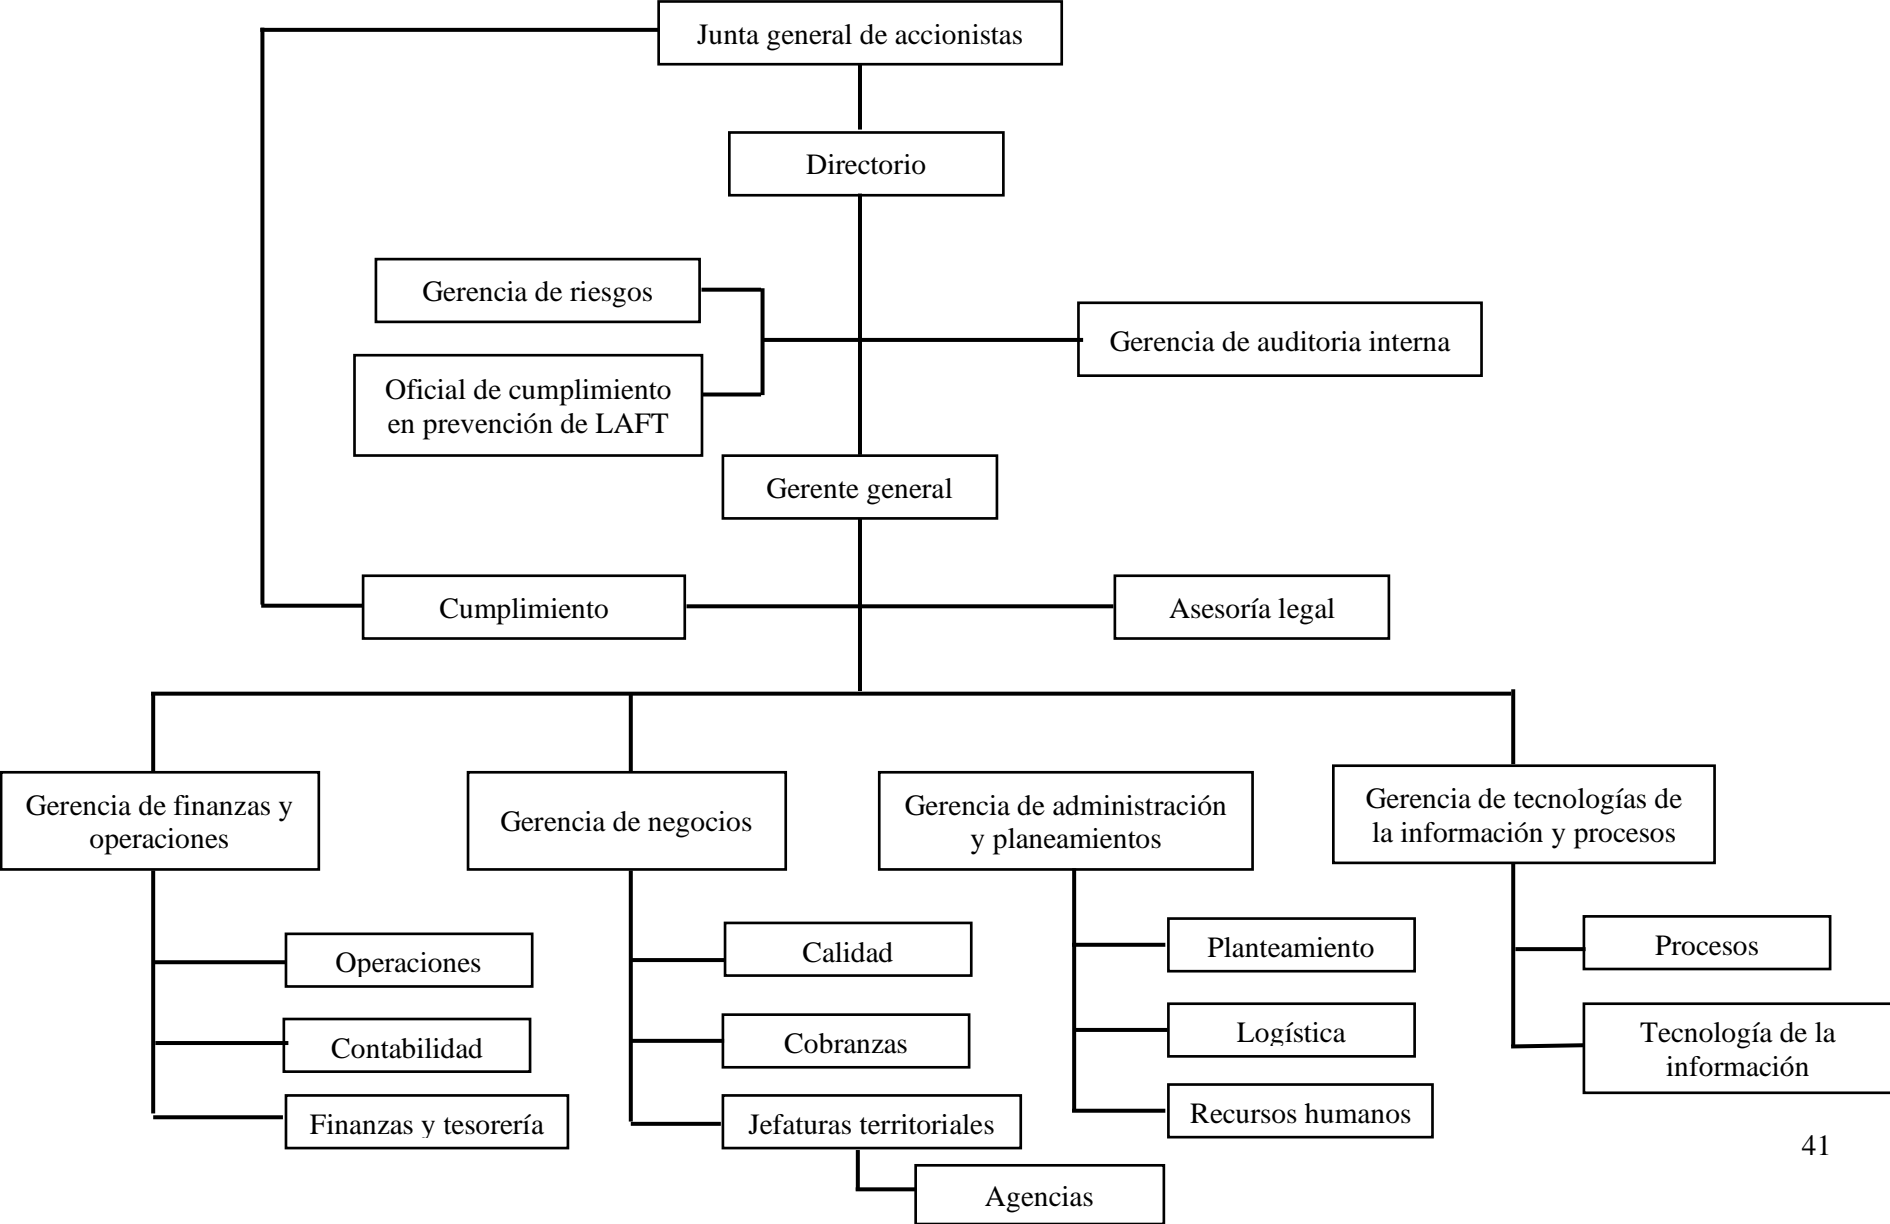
Junta general de accionistas

Directorio

Gerencia de riesgos

Oficial de cumplimiento en prevención de LAFT

Gerencia de auditoria interna

Gerente general

Cumplimiento

Asesoría legal

Gerencia de finanzas y operaciones

Operaciones

Contabilidad

Finanzas y tesorería

Gerencia de negocios

Calidad

Cobranzas

Jefaturas territoriales

Agencias

Gerencia de administración y planeamientos

Planteamiento

Logística

Recursos humanos

Gerencia de tecnologías de la información y procesos

Procesos

Tecnología de la información

41